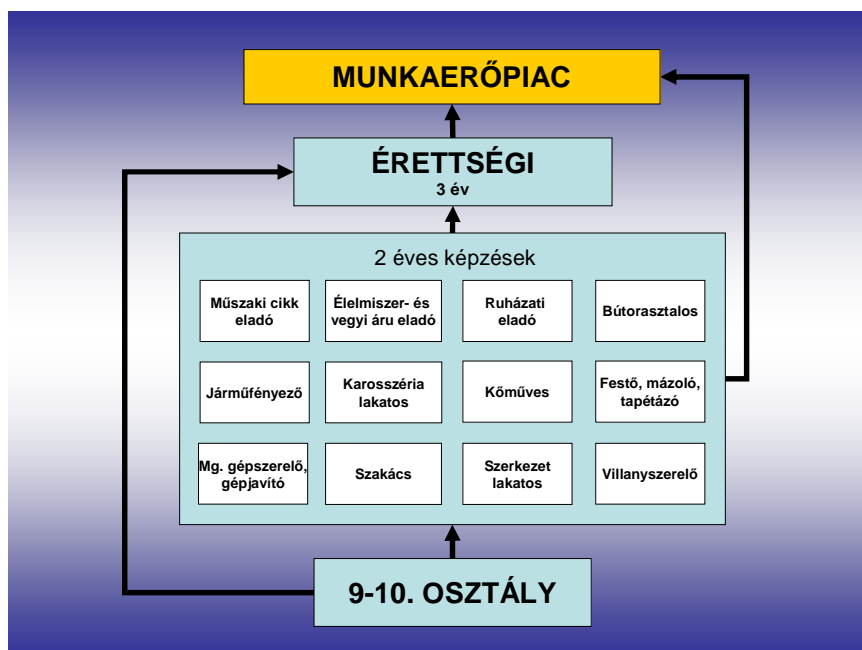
MUNKAERŐPIAC

ÉRETTSÉGI
3 év

2 éves képzések

Műszaki cikk eladó

Élelmiszer- és vegyi áru eladó

Ruházati eladó

Bútorasztalos

Járműfényező

Karosszéria lakatos

Kőműves

Festő, mázoló, tapétázó

Mg. gépszerelő, gépjavító

Szakács

Szerkezet lakatos

Villanyszerelő

9-10. OSZTÁLY